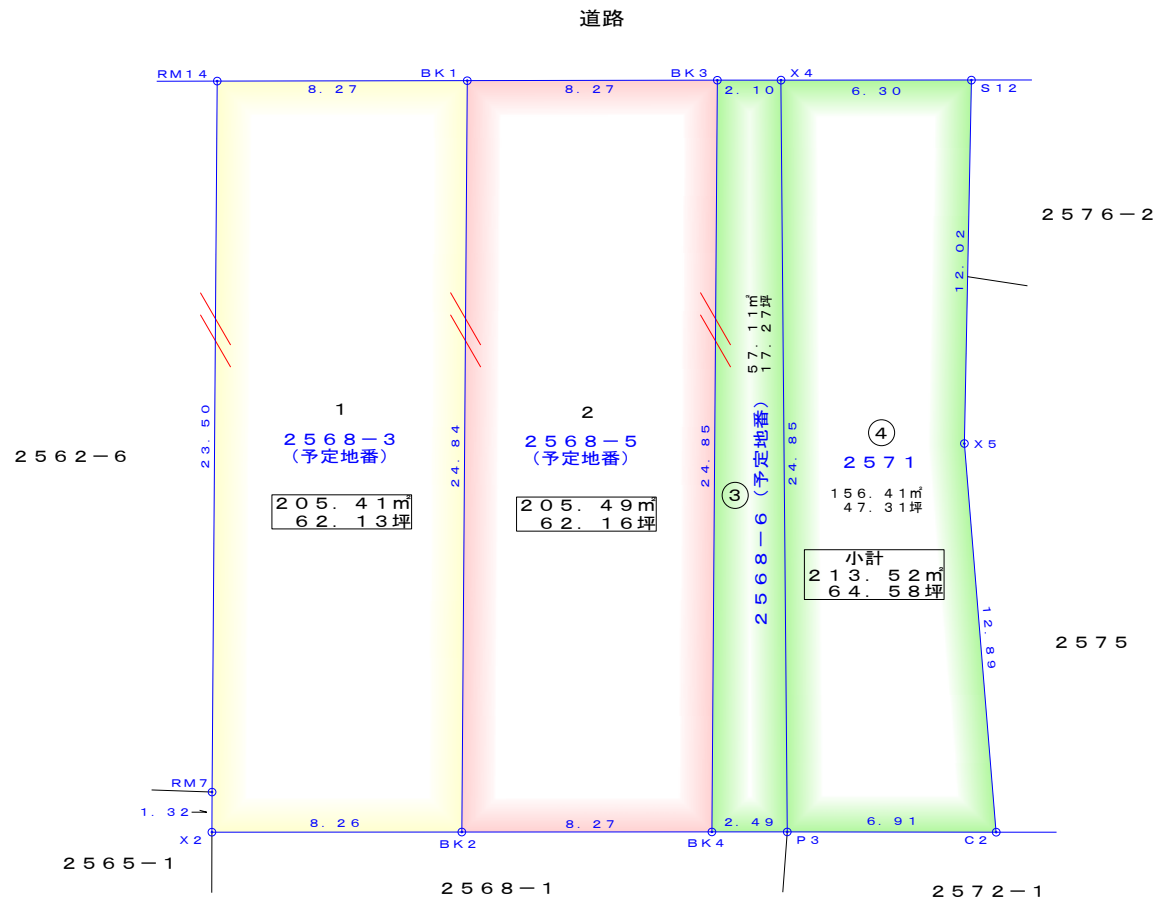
道路

RM14
BK1
BK3
X4
8. 27
8. 27
2. 10
6. 30
S12

2576−2

12. 02

57. 11㎡
17. 27坪

2562−6

23. 50

1
2568−3
(予定地番)
205. 41㎡
62. 13坪

24. 84

2
2568−5
(予定地番)
205. 49㎡
62. 16坪

24. 85

③
2568−6(予定地番)

24. 85

④
2571
156. 41㎡
47. 31坪

X5

小計
213. 52㎡
64. 58坪

12. 89

2575

RM7
1. 32
X2
8. 26
8. 27
2. 49
6. 91
BK2
BK4
P3
C2

2565−1
2568−1
2572−1